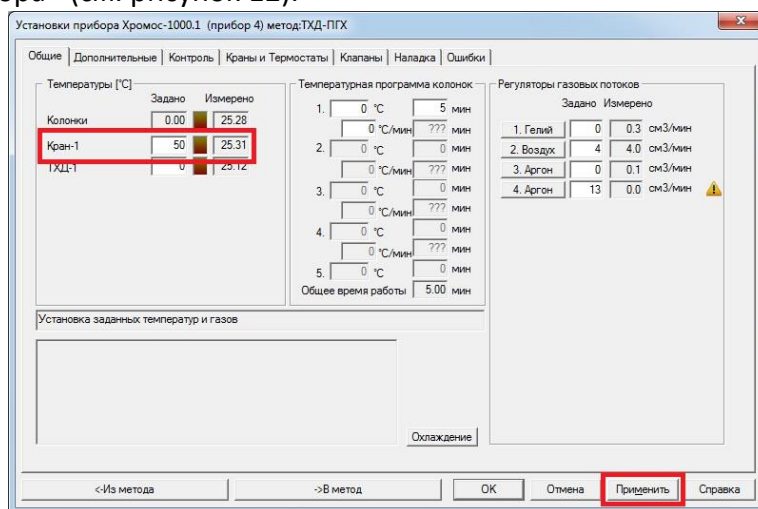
ора (см. рисунок 11).

Установки прибора Хромос-1000.1 (прибор 4) метод:ТХД-ПГХ

Общие | Дополнительные | Контроль | Краны и Термостаты | Клапаны | Наладка | Ошибки

Температуры [°C]

| | Задано | Измерено |
|---|---|---|
| Колонки | 0.00 | 25.28 |
| Кран-1 | 50 | 25.31 |
| ТХД-1 | 0 | 25.12 |

Температурная программа колонок

1. 0 °C 5 мин
0 °C/мин ??? мин
2. 0 °C 0 мин
0 °C/мин ??? мин
3. 0 °C 0 мин
0 °C/мин ??? мин
4. 0 °C 0 мин
0 °C/мин ??? мин
5. 0 °C 0 мин

Общее время работы 5.00 мин

Регуляторы газовых потоков

| | Задано | Измерено | |
|---|---|---|---|
| 1. Гелий | 0 | 0.3 | см3/мин |
| 2. Воздух | 4 | 4.0 | см3/мин |
| 3. Аргон | 0 | 0.1 | см3/мин |
| 4. Аргон | 13 | 0.0 | см3/мин |

Установка заданных температур и газов

Охлаждение

<-Из метода | ->В метод | OK | Отмена | Применить | Справка